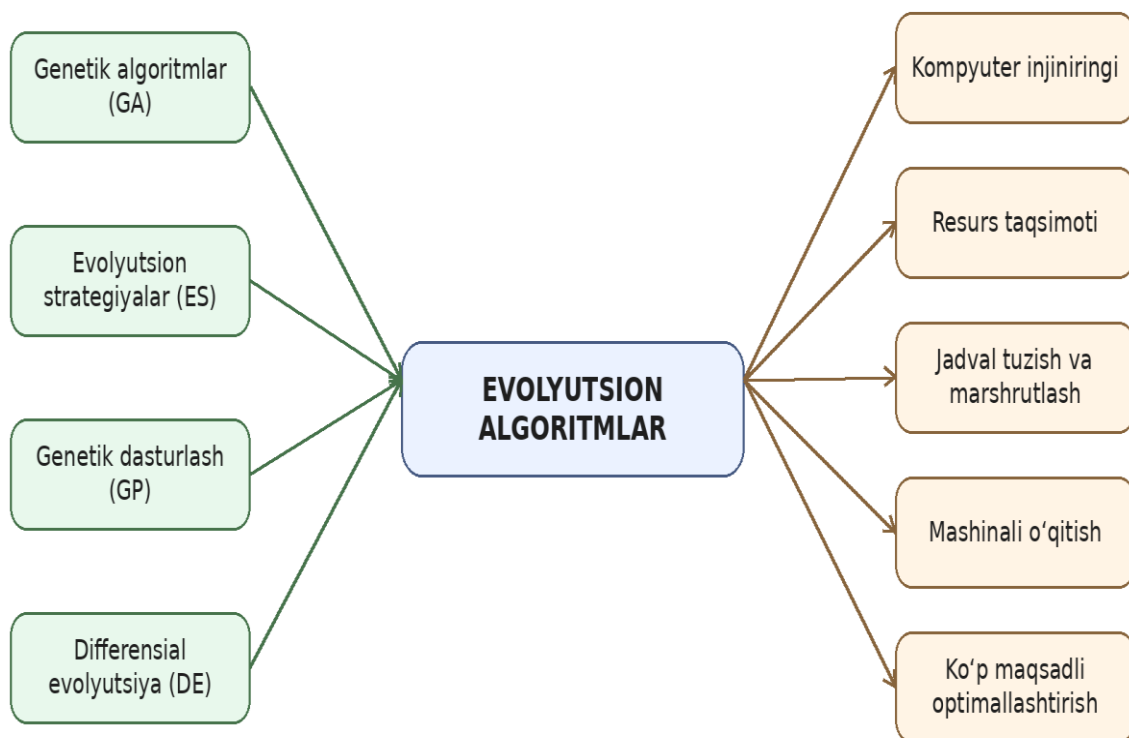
Genetik algoritmlar (GA)

Evolyutsion strategiyalar (ES)

Genetik dasturlash (GP)

Differensial evolyutsiya (DE)

EVOLYUTSION ALGORITMLAR

Kompyuter injiniringi

Resurs taqsimoti

Jadval tuzish va marshrutlash

Mashinali o‘qitish

Ko‘p maqsadli optimallashtirish